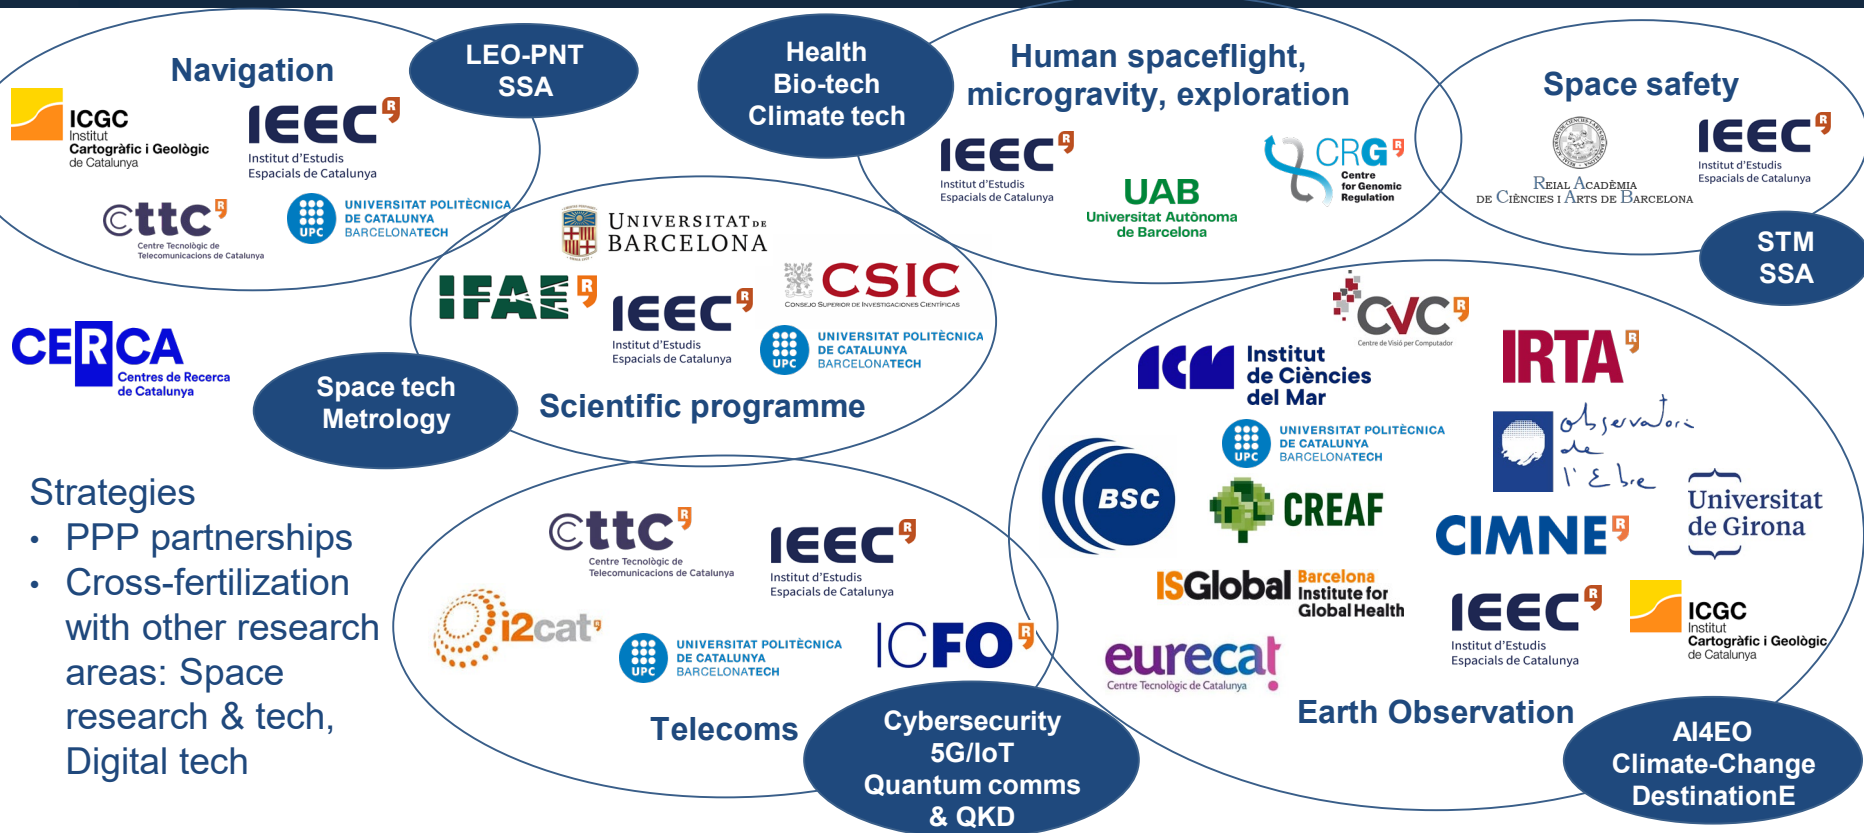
Navigation

LEO-PNT
SSA

ICGC Institut Cartogràfic i Geològic de Catalunya

IEEC Institut d'Estudis Espacials de Catalunya

cttc Centre Tecnològic de Telecomunicacions de Catalunya

UPC UNIVERSITAT POLITÈCNICA DE CATALUNYA BARCELONATECH

Health
Bio-tech
Climate tech

Human spaceflight, microgravity, exploration

IEEC Institut d'Estudis Espacials de Catalunya

UAB Universitat Autònoma de Barcelona

CRG Centre for Genomic Regulation

Space safety

Reial Acadèmia de Ciències i Arts de Barcelona

IEEC Institut d'Estudis Espacials de Catalunya

STM
SSA

UNIVERSITAT DE BARCELONA

IFAE

IEEC Institut d'Estudis Espacials de Catalunya

CSIC Consejo Superior de Investigaciones Científicas

UPC UNIVERSITAT POLITÈCNICA DE CATALUNYA BARCELONATECH

Scientific programme

CERCA Centres de Recerca de Catalunya

Space tech
Metrology

CVC Centre de Visió per Computador

ICM Institut de Ciències del Mar

IRTA

UPC UNIVERSITAT POLITÈCNICA DE CATALUNYA BARCELONATECH

observatori de l'Ebre

BSC

CREAF

CIMNE

Universitat de Girona

Strategies
• PPP partnerships
• Cross-fertilization with other research areas: Space research & tech, Digital tech

cttc Centre Tecnològic de Telecomunicacions de Catalunya

IEEC Institut d'Estudis Espacials de Catalunya

i2cat

UPC UNIVERSITAT POLITÈCNICA DE CATALUNYA BARCELONATECH

ICFO

Telecoms

Cybersecurity
5G/IoT
Quantum comms
& QKD

ISGlobal Barcelona Institute for Global Health

IEEC Institut d'Estudis Espacials de Catalunya

ICGC Institut Cartogràfic i Geològic de Catalunya

eurecat Centre Tecnològic de Catalunya

Earth Observation

AI4EO
Climate-Change
DestinationE